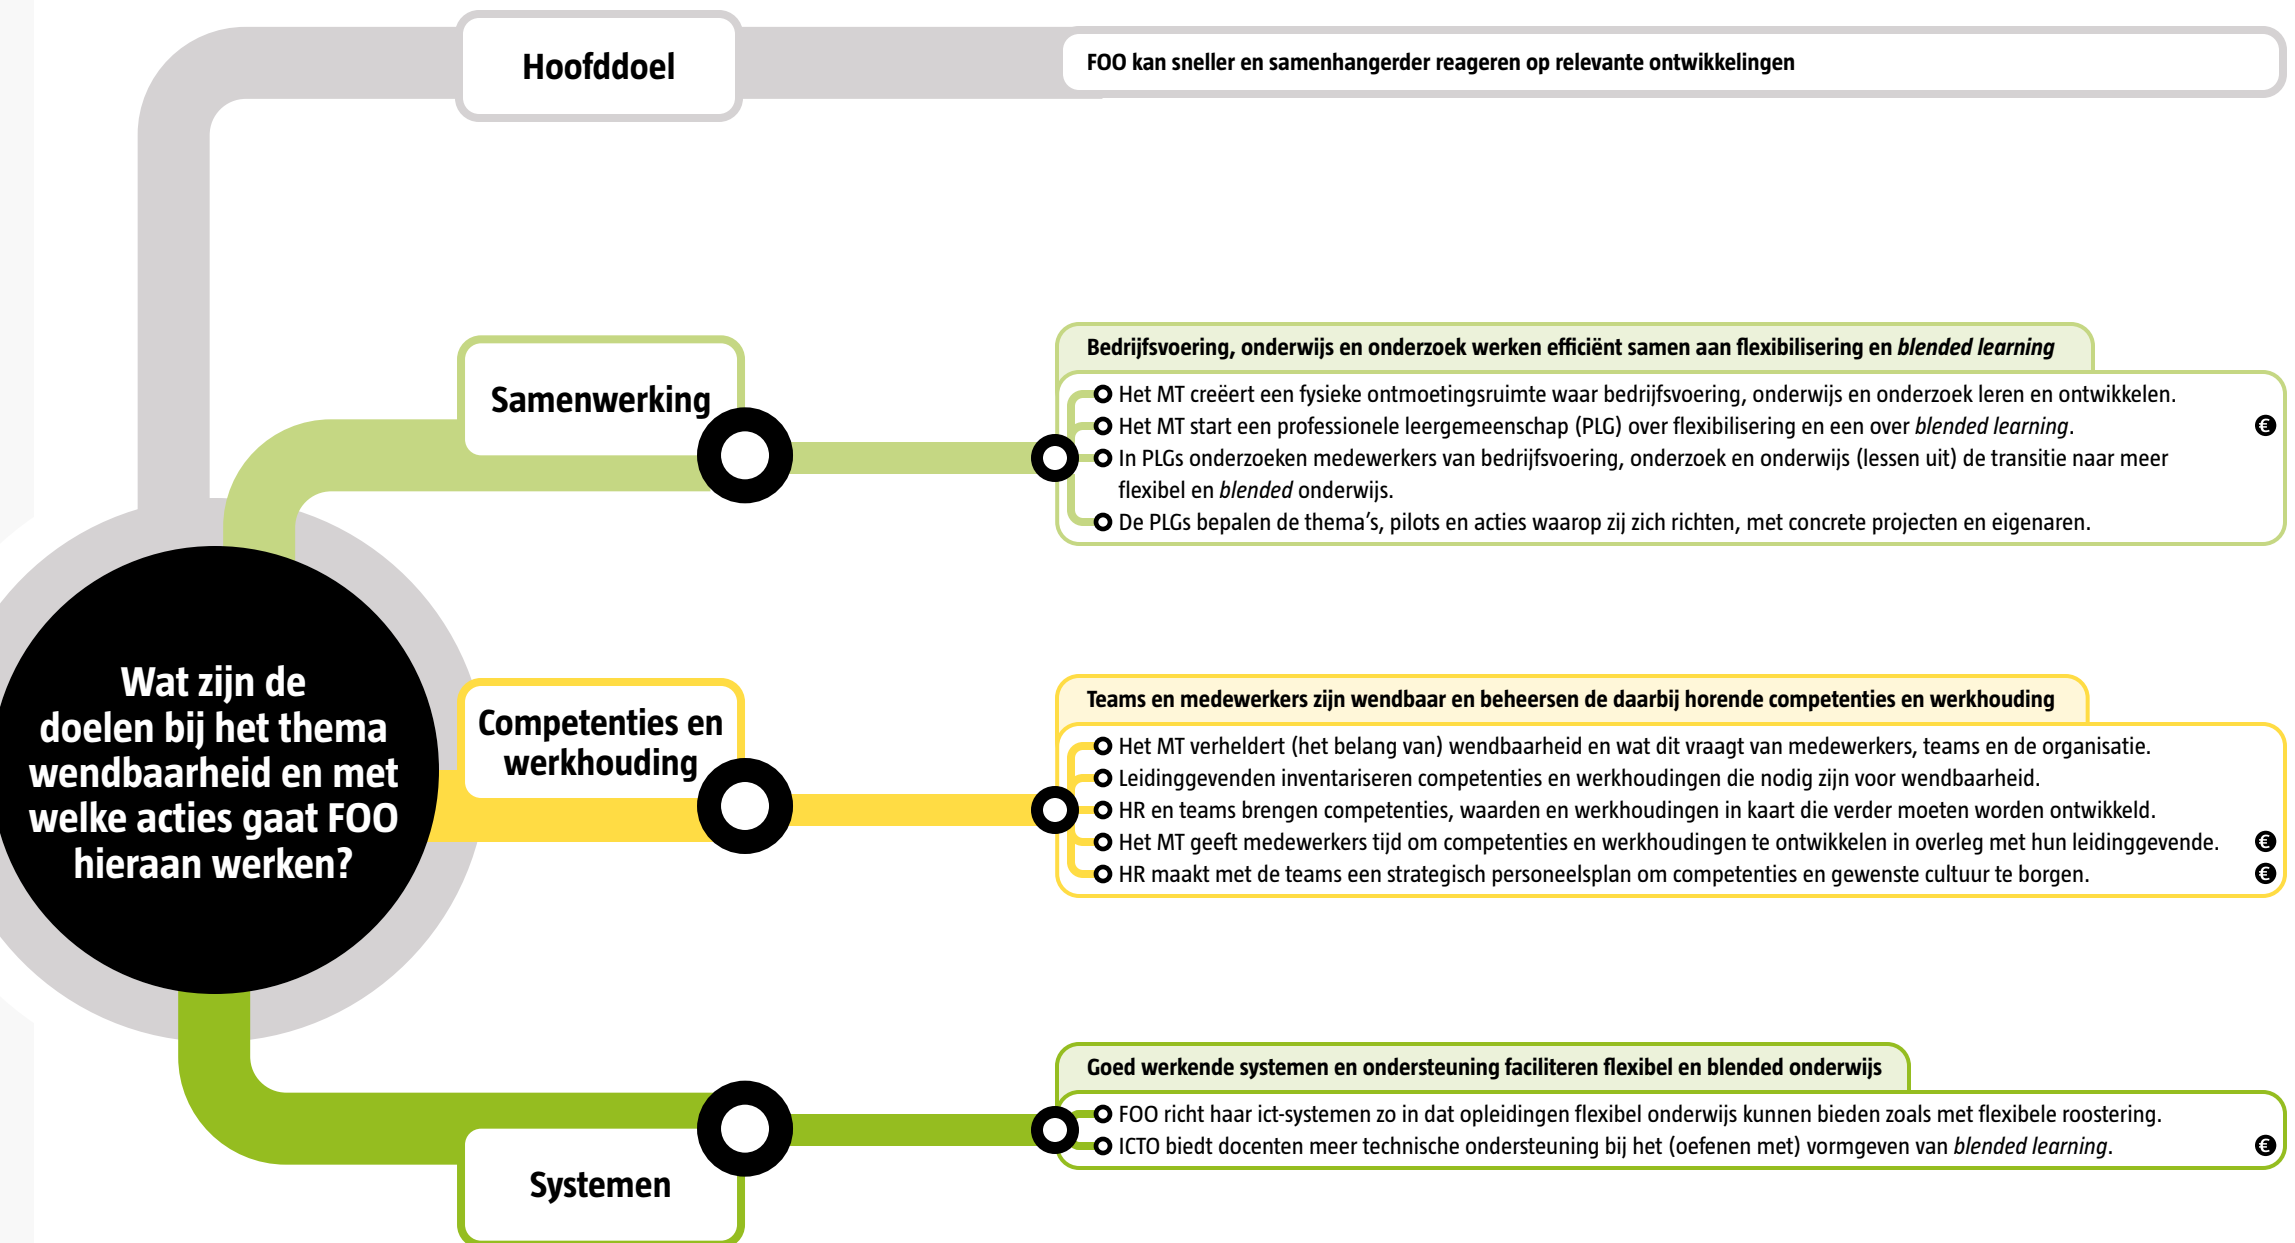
Wat zijn de doelen bij het thema wendbaarheid en met welke acties gaat FOO hieraan werken?

Hoofddoel

FOO kan sneller en samenhangerder reageren op relevante ontwikkelingen

Samenwerking

Bedrijfsvoering, onderwijs en onderzoek werken efficiënt samen aan flexibilisering en *blended learning*

Het MT creëert een fysieke ontmoetingsruimte waar bedrijfsvoering, onderwijs en onderzoek leren en ontwikkelen.
Het MT start een professionele leergemeenschap (PLG) over flexibilisering en een over *blended learning*. €
In PLGs onderzoeken medewerkers van bedrijfsvoering, onderzoek en onderwijs (lessen uit) de transitie naar meer flexibel en *blended* onderwijs.
De PLGs bepalen de thema's, pilots en acties waarop zij zich richten, met concrete projecten en eigenaren.

Competenties en werkhouding

Teams en medewerkers zijn wendbaar en beheersen de daarbij horende competenties en werkhouding

Het MT verheldert (het belang van) wendbaarheid en wat dit vraagt van medewerkers, teams en de organisatie.
Leidinggevenden inventariseren competenties en werkhoudingen die nodig zijn voor wendbaarheid.
HR en teams brengen competenties, waarden en werkhoudingen in kaart die verder moeten worden ontwikkeld.
Het MT geeft medewerkers tijd om competenties en werkhoudingen te ontwikkelen in overleg met hun leidinggevende. €
HR maakt met de teams een strategisch personeelsplan om competenties en gewenste cultuur te borgen. €

Systemen

Goed werkende systemen en ondersteuning faciliteren flexibel en blended onderwijs

FOO richt haar ict-systemen zo in dat opleidingen flexibel onderwijs kunnen bieden zoals met flexibele roostering.
ICTO biedt docenten meer technische ondersteuning bij het (oefenen met) vormgeven van *blended learning*. €